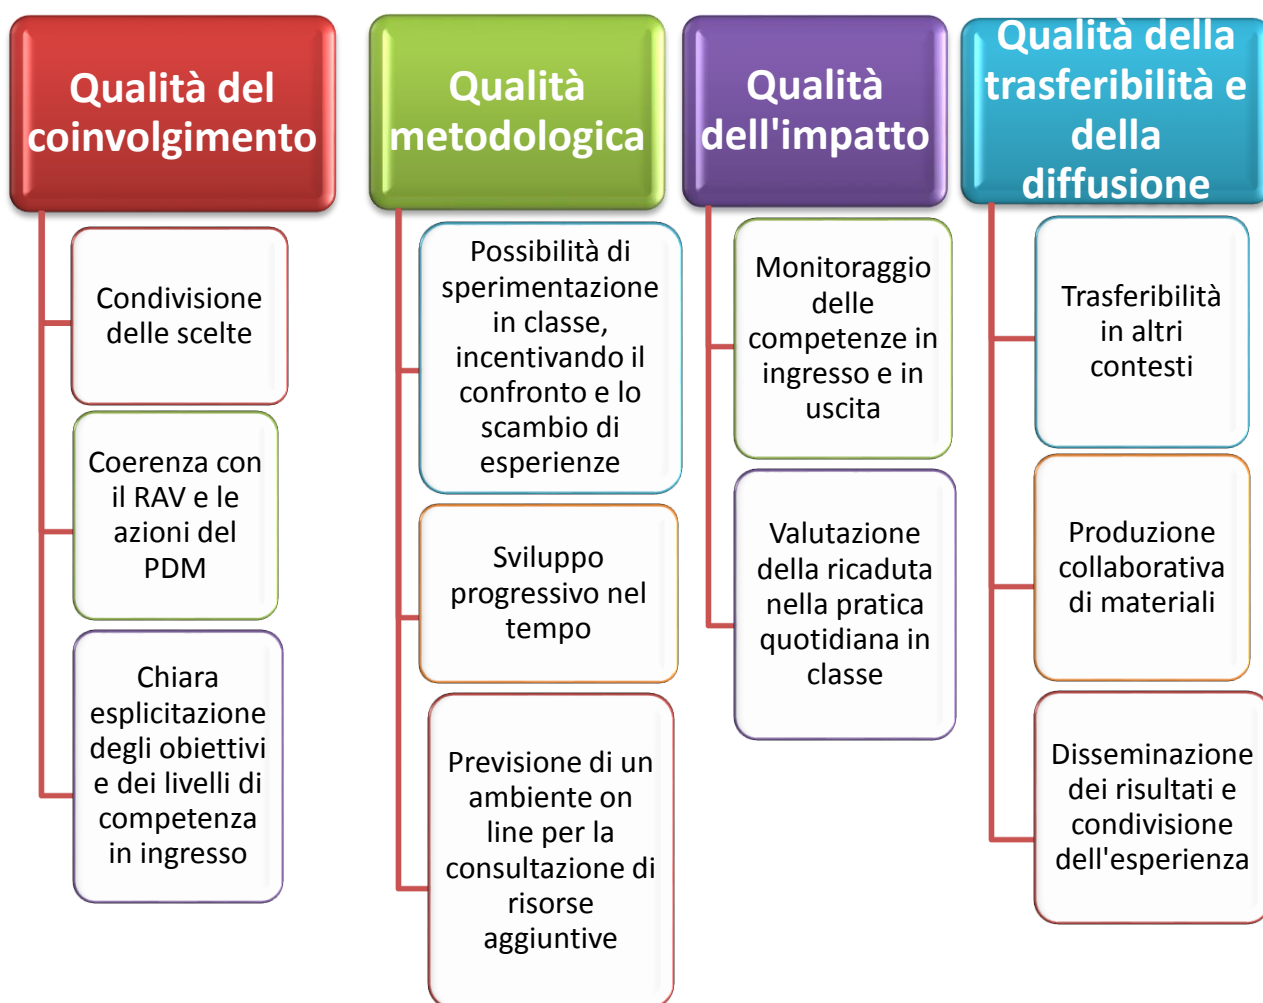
Qualità del coinvolgimento

Condivisione delle scelte

Coerenza con il RAV e le azioni del PDM

Chiara esplicitazione degli obiettivi e dei livelli di competenza in ingresso

Qualità metodologica

Possibilità di sperimentazione in classe, incentivando il confronto e lo scambio di esperienze

Sviluppo progressivo nel tempo

Previsione di un ambiente on line per la consultazione di risorse aggiuntive

Qualità dell'impatto

Monitoraggio delle competenze in ingresso e in uscita

Valutazione della ricaduta nella pratica quotidiana in classe

Qualità della trasferibilità e della diffusione

Trasferibilità in altri contesti

Produzione collaborativa di materiali

Disseminazione dei risultati e condivisione dell'esperienza